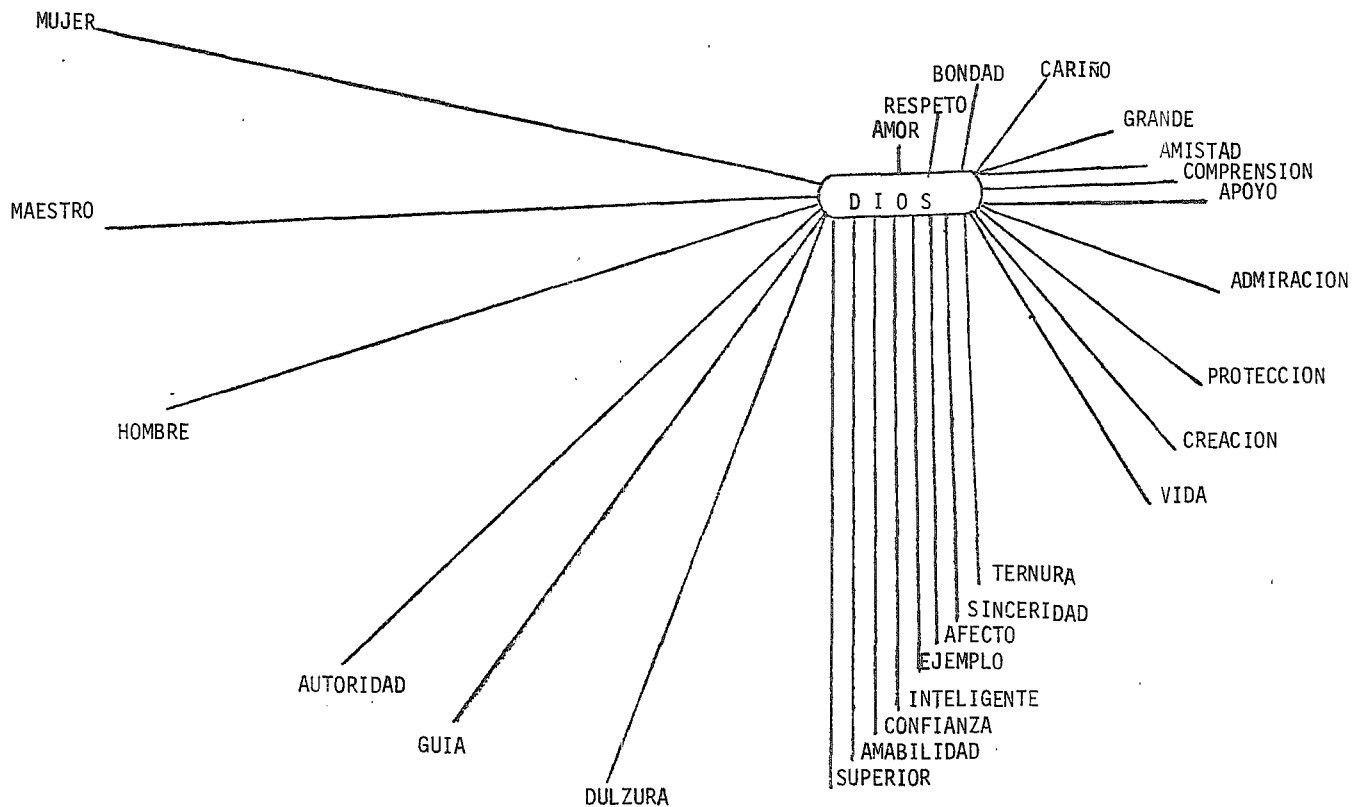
MUJER

BONDAD
CARIÑO
RESPETO
AMOR
GRANDE
AMISTAD
COMPRENSION
APOYO

D I O S

MAESTRO

ADMIRACION

PROTECCION

HOMBRE

CREACION

VIDA

TERNURA
SINCERIDAD
AFECTO
EJEMPLO
INTELIGENTE
CONFIANZA
AMABILIDAD
SUPERIOR

AUTORIDAD

GUIA

DULZURA